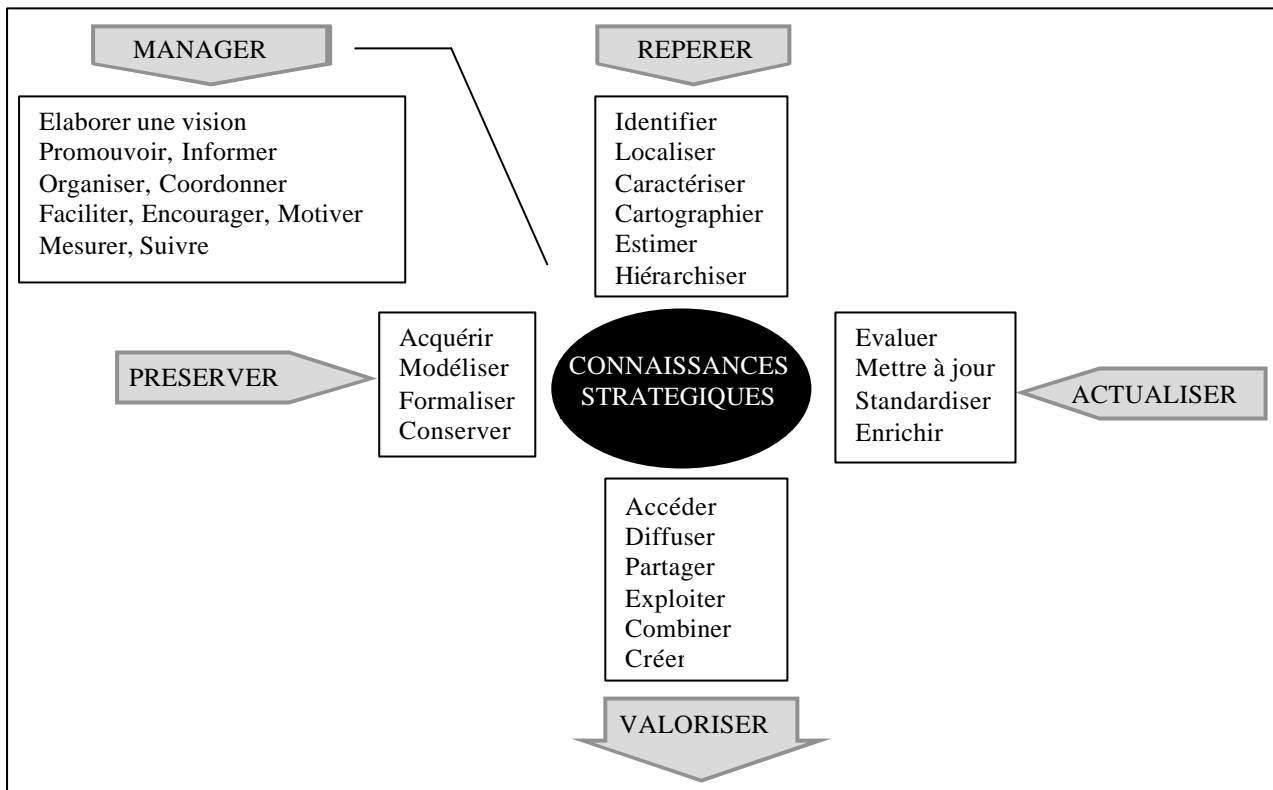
MANAGER

Elaborer une vision
Promouvoir, Informer
Organiser, Coordonner
Faciliter, Encourager, Motiver
Mesurer, Suivre

REPERER

Identifier
Localiser
Caractériser
Cartographier
Estimer
Hiérarchiser

PRESERVER

Acquérir
Modéliser
Formaliser
Conserver

CONNAISSANCES STRATEGIQUES

Evaluer
Mettre à jour
Standardiser
Enrichir

ACTUALISER

Accéder
Diffuser
Partager
Exploiter
Combiner
Créer

VALORISER